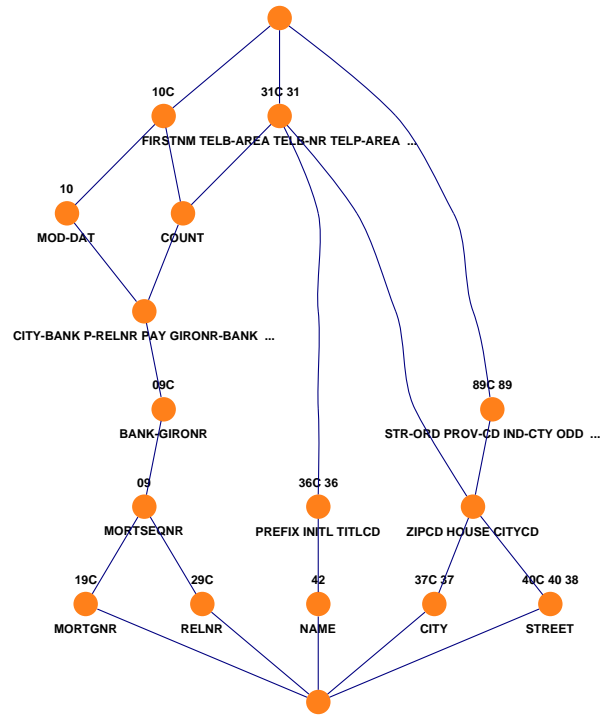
10C
31C 31
FIRSTNM TELB-AREA TELB-NR TELP-AREA ...
10
MOD-DAT
COUNT
CITY-BANK P-RELNR PAY GIRONR-BANK ...
09C
BANK-GIRONR
89C 89
STR-ORD PROV-CD IND-CTY ODD ...
09
MORTSEQNR
36C 36
PREFIX INITL TITLCD
ZIPCD HOUSE CITYCD
19C
29C
42
37C 37
40C 40 38
MORTGNR
RELNR
NAME
CITY
STREET